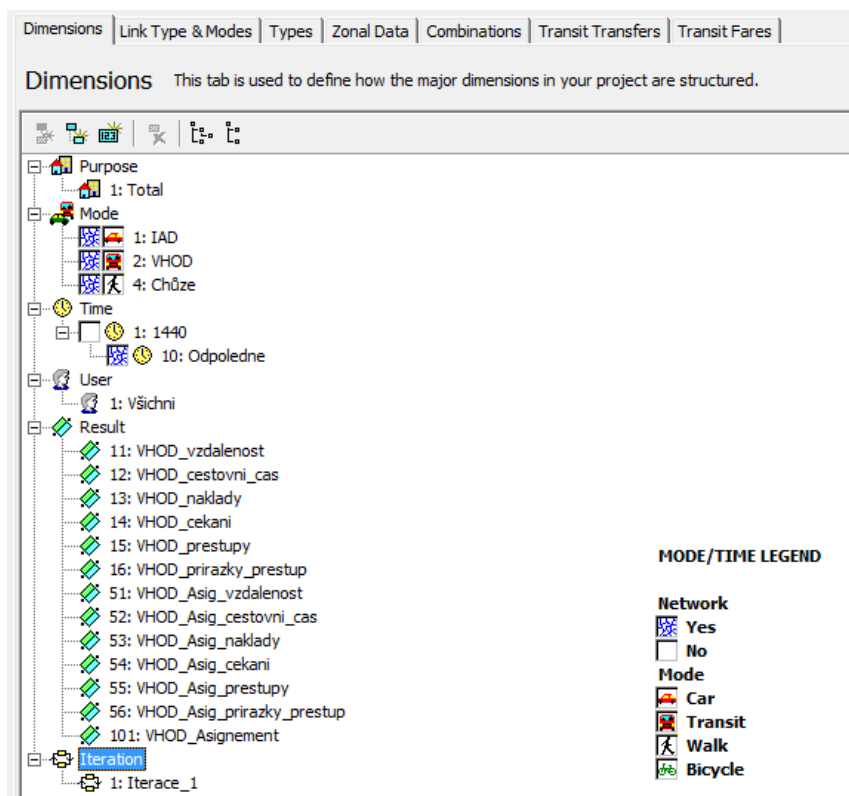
Dimensions | Link Type & Modes | Types | Zonal Data | Combinations | Transit Transfers | Transit Fares

Dimensions This tab is used to define how the major dimensions in your project are structured.

Purpose
1: Total
Mode
1: IAD
2: VHOD
4: Chůze
Time
1: 1440
10: Odpoledne
User
1: Všichni
Result
11: VHOD_vzdalenost
12: VHOD_cestovni_cas
13: VHOD_naklady
14: VHOD_cekani
15: VHOD_prestupy
16: VHOD_prirazky_prestup
51: VHOD_Asig_vzdalenost
52: VHOD_Asig_cestovni_cas
53: VHOD_Asig_naklady
54: VHOD_Asig_cekani
55: VHOD_Asig_prestupy
56: VHOD_Asig_prirazky_prestup
101: VHOD_Asignement
Iteration
1: Iterace_1

MODE/TIME LEGEND

Network
Yes
No
Mode
Car
Transit
Walk
Bicycle